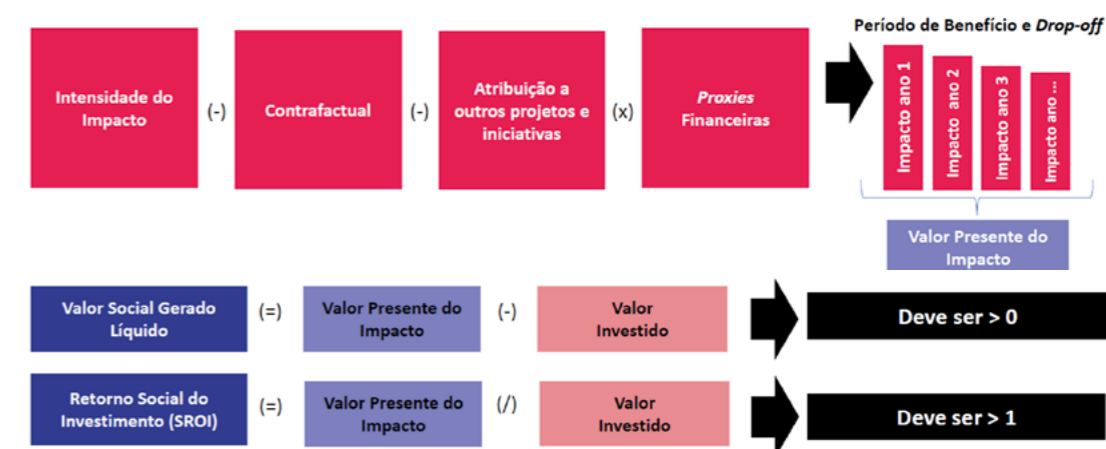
Intensidade do Impacto (-) Contrafactual (-) Atribuição a outros projetos e iniciativas (x) *Proxies* Financeiras

Período de Benefício e *Drop-off*

Impacto ano 1

Impacto ano 2

Impacto ano 3

Impacto ano ...

Valor Presente do Impacto

Valor Social Gerado Líquido (=) Valor Presente do Impacto (-) Valor Investido

Deve ser > 0

Retorno Social do Investimento (SROI) (=) Valor Presente do Impacto (/) Valor Investido

Deve ser > 1